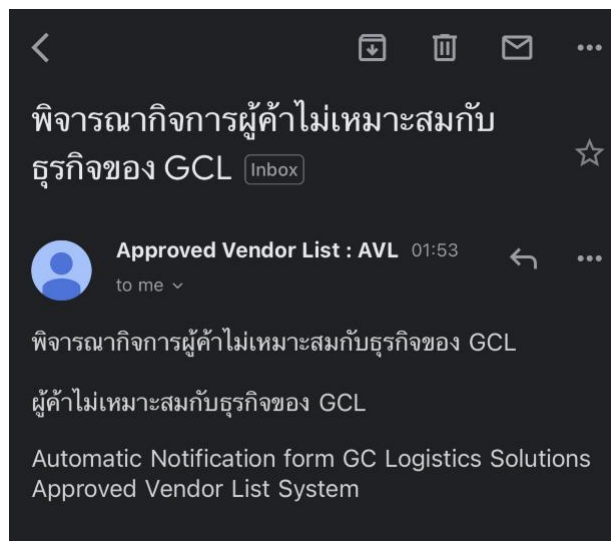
พิจารณากิจการผู้ค้าไม่เหมาะสมกับธุรกิจของ GCL Inbox

Approved Vendor List : AVL 01:53
to me

พิจารณากิจการผู้ค้าไม่เหมาะสมกับธุรกิจของ GCL

ผู้ค้าไม่เหมาะสมกับธุรกิจของ GCL

Automatic Notification form GC Logistics Solutions Approved Vendor List System